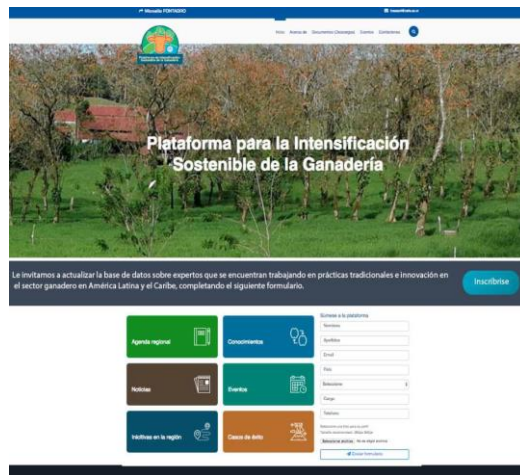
Muriel PONTAGRO

Inicio  Acerca de  Documentos (Descargas)  Eventos  Contáctenos

Plataforma para la Intensificación Sostenible de la Ganadería

Le invitamos a actualizar la base de datos sobre expertos que se encuentran trabajando en prácticas tradicionales e innovación en el sector ganadero en América Latina y el Caribe, completando el siguiente formulario.

Inscribirse

Agenda regional

Conocimientos

Noticias

Eventos

Iniciativas en la región

Casos de éxito

Súmese a la plataforma

Nombre

Apellidos

Email

País

Seleccione

Cargo

Teléfono

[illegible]

Seleccionar archivo  No se eligió archivo

Enviar formulario